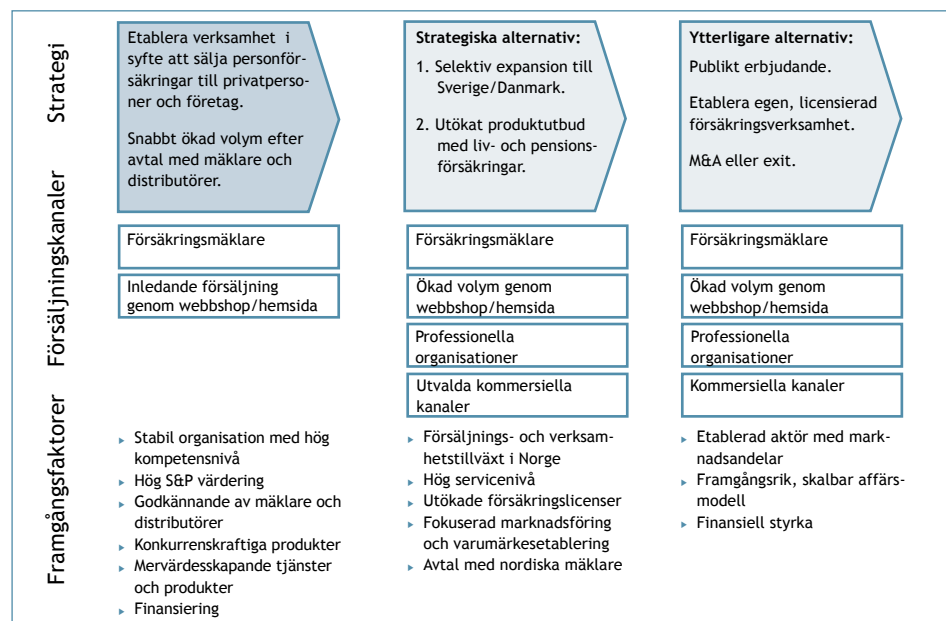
Strategi

Etablera verksamhet i syfte att sälja personförsäkringar till privatpersoner och företag.

Snabbt ökad volym efter avtal med mäklare och distributörer.

**Strategiska alternativ:**
1. Selektiv expansion till Sverige/Danmark.
2. Utökat produktutbud med liv- och pensionsförsäkringar.

**Ytterligare alternativ:**
Publikt erbjudande.

Etablera egen, licensierad försäkringsverksamhet.

M&A eller exit.

Försäljningskanaler

Försäkringsmäklare

Inledande försäljning genom webbshop/hemsida

Försäkringsmäklare

Ökad volym genom webbshop/hemsida

Professionella organisationer

Utvalda kommersiella kanaler

Försäkringsmäklare

Ökad volym genom webbshop/hemsida

Professionella organisationer

Kommersiella kanaler

Framgångsfaktorer

- Stabil organisation med hög kompetensnivå
- Hög S&P värdering
- Godkännande av mäklare och distributörer
- Konkurrenskraftiga produkter
- Mervärdesskapande tjänster och produkter
- Finansiering

- Försäljnings- och verksamhetstillväxt i Norge
- Hög servicenivå
- Utökade försäkringslicenser
- Fokuserad marknadsföring och varumärkesetablering
- Avtal med nordiska mäklare

- Etablerad aktör med marknadsandelar
- Framgångsrik, skalbar affärsmodell
- Finansiell styrka